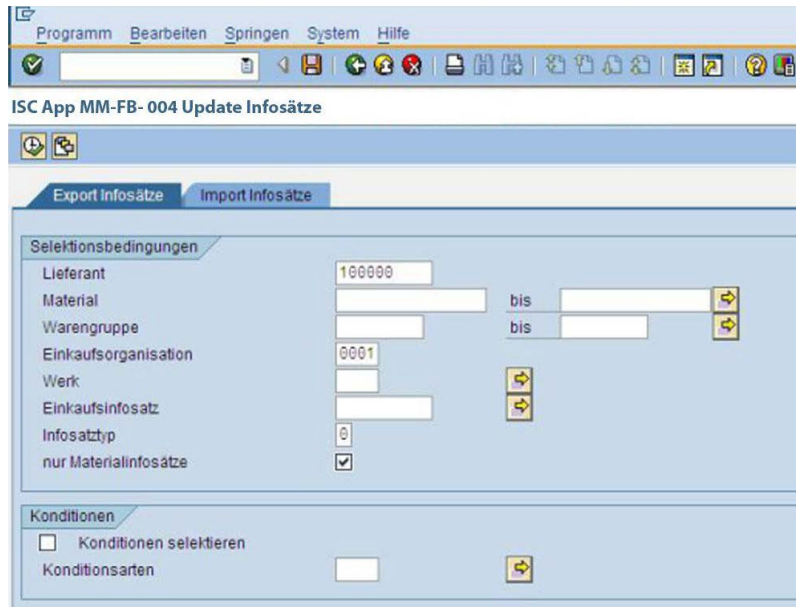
Programm Bearbeiten Springen System Hilfe

ISC App MM-FB- 004 Update Infosätze

Export Infosätze | Import Infosätze

Selektionsbedingungen

| | | | |
|---|---|---|---|
| Lieferant | 100000 | | |
| Material | | bis | |
| Warengruppe | | bis | |
| Einkaufsorganisation | 0001 | | |
| Werk | | | |
| Einkaufsinfosatz | | | |
| Infosatztyp | 0 | | |
| nur Materialinfosätze | ☑ | | |

Konditionen

☐ Konditionen selektieren

Konditionsarten